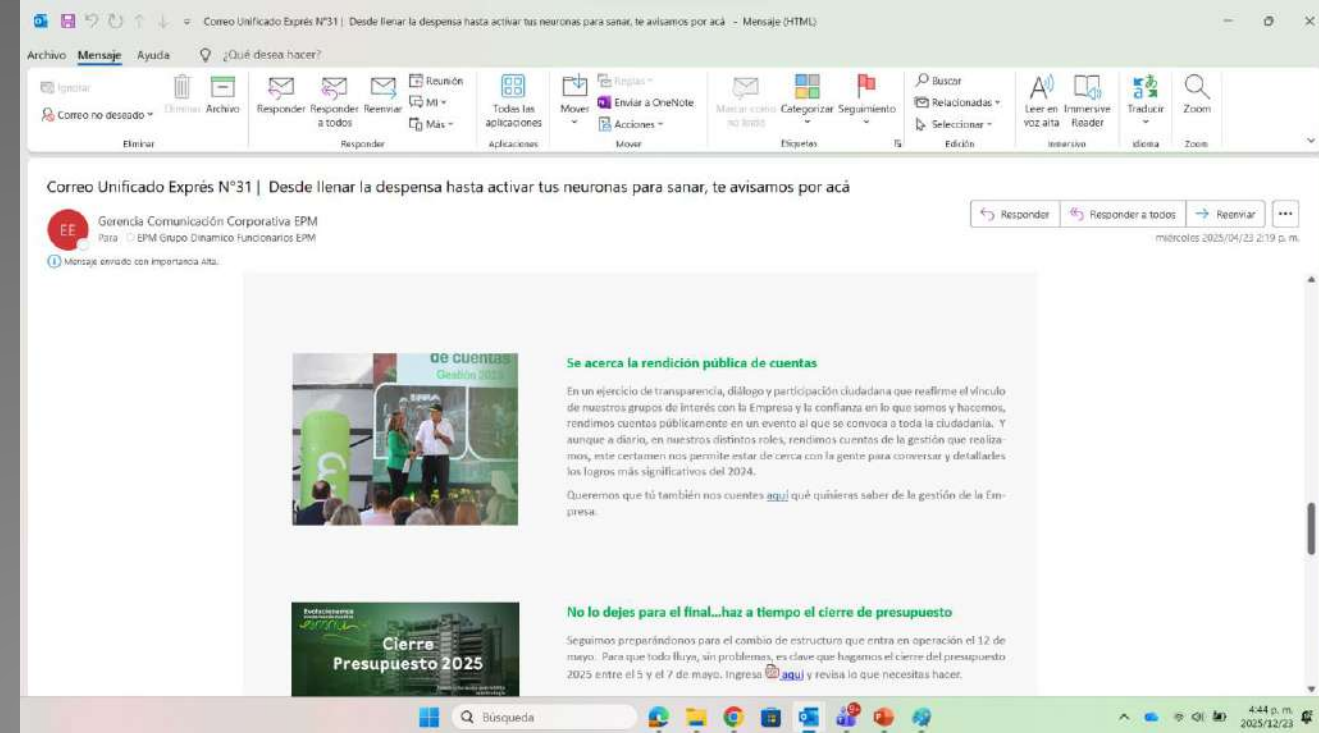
Correo Unificado Exprés N°31 | Desde llenar la despensa hasta activar tus neuronas para sanar, te avisamos por acá - Mensaje (HTML)

Archivo Mensaje Ayuda ¿Qué desea hacer?

Ignorar
Correo no deseado
Eliminar Archivo
Eliminar

Responder Responder a todos Reenviar
Reunión
MI
Más
Responder

Todas las aplicaciones
Aplicaciones

Mover
Reglas
Enviar a OneNote
Acciones
Mover

Marcar como no leído
Categorizar Seguimiento
Etiquetas

Buscar
Relacionadas
Seleccionar
Edición

Leer en voz alta Immersive Reader
Inmersivo

Traducir
Idioma

Zoom
Zoom

Correo Unificado Exprés N°31 | Desde llenar la despensa hasta activar tus neuronas para sanar, te avisamos por acá

EE
Gerencia Comunicación Corporativa EPM
Para EPM Grupo Dinamico Funcionarios EPM

Mensaje enviado con importancia Alta.

Responder Responder a todos Reenviar ...
miércoles 2025/04/23 2:19 p. m.

de cuentas
Gestión 2024

Se acerca la rendición pública de cuentas

En un ejercicio de transparencia, diálogo y participación ciudadana que reafirme el vínculo de nuestros grupos de interés con la Empresa y la confianza en lo que somos y hacemos, rendimos cuentas públicamente en un evento al que se convoca a toda la ciudadanía. Y aunque a diario, en nuestros distintos roles, rendimos cuentas de la gestión que realizamos, este certamen nos permite estar de cerca con la gente para conversar y detallarles los logros más significativos del 2024.

Queremos que tú también nos cuentes aquí qué quisieras saber de la gestión de la Empresa.

Evolucionamos
Cierre
Presupuesto 2025

No lo dejes para el final...haz a tiempo el cierre de presupuesto

Seguimos preparándonos para el cambio de estructura que entra en operación el 12 de mayo. Para que todo fluya, sin problemas, es clave que hagamos el cierre del presupuesto 2025 entre el 5 y el 7 de mayo. Ingresa aquí y revisa lo que necesitas hacer.

Búsqueda

4:44 p. m.
2025/12/23